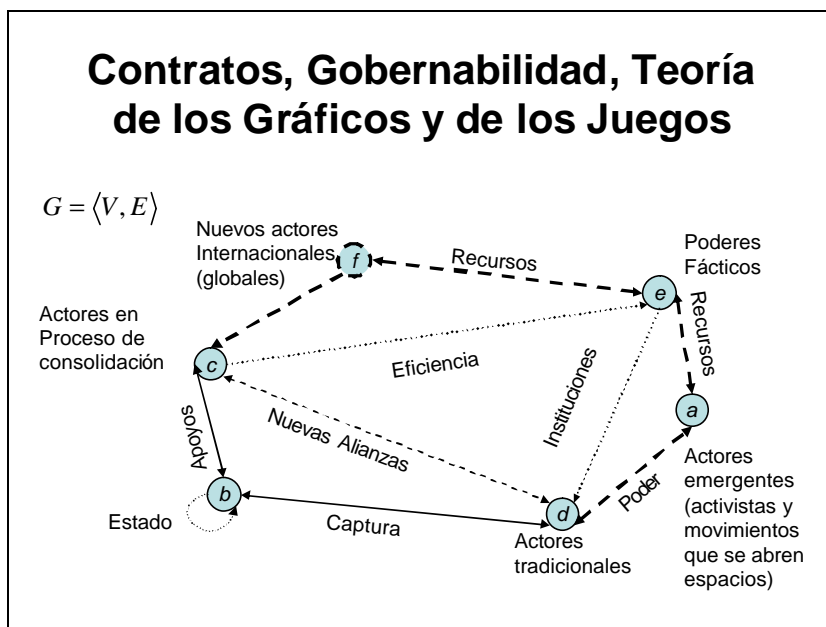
Contratos, Gobernabilidad, Teoría de los Gráficos y de los Juegos

$G = \langle V, E \rangle$

Nuevos actores Internacionales (globales)

f

Recursos

Poderes Fácticos

e

Recursos

Actores en Proceso de consolidación

c

Eficiencia

Instituciones

a

Apoyos

Nuevas Alianzas

Actores emergentes (activistas y movimientos que se abren espacios)

b

Poder

Estado

Captura

d

Actores tradicionales